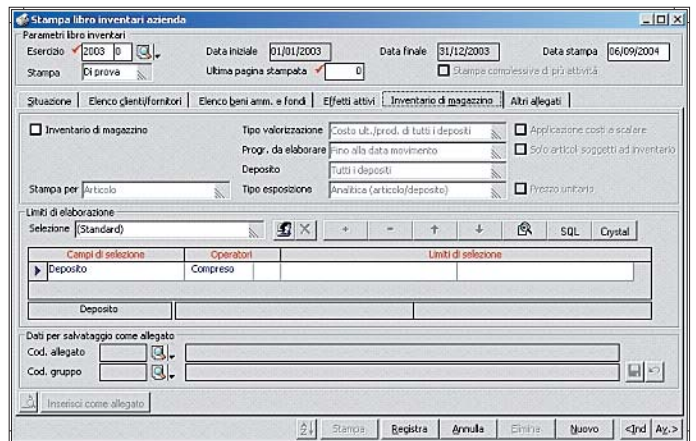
Stampa libro inventari azienda

Parametri libro inventari

Esercizio 2003 0

Data iniziale 01/01/2003

Data finale 31/12/2003

Data stampa 06/09/2004

Stampa Di prova

Ultima pagina stampata 0

Stampa complessiva di più attività

Situazione | Elenco clienti/fornitori | Elenco beni amm. e fondi | Effetti attivi | Inventario di magazzino | Altri allegati

Inventario di magazzino

Tipo valorizzazione Costo ult./prod. di tutti i depositi

Applicazione costi a scalare

Progr. da elaborare Fino alla data movimento

Solo articoli soggetti ad inventario

Deposito Tutti i depositi

Stampa per Articolo

Tipo esposizione Analitica (articolo/deposito)

Prezzo unitario

Limiti di elaborazione

Selezione (Standard)

SQL Crystal

| Campi di selezione | Operatori | Limiti di selezione |
|---|---|---|
| Deposito | Compreso | |

Deposito

Dati per salvataggio come allegato

Cod. allegato

Cod. gruppo

Inserisci come allegato

Stampa Registra Annulla Elimina Nuovo <Ind Av.>